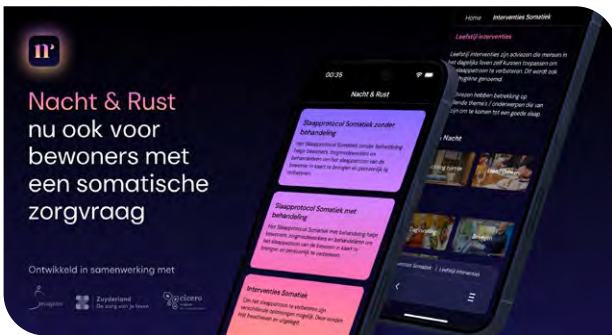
n'

Nacht & Rust nu ook voor bewoners met een somatische zorgvraag

Ontwikkeld in samenwerking met

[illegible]

Zuyderland

cicero

00:35

Nacht & Rust

Slaapprotocol Somatiek zonder behandeling

Het Slaapprotocol Somatiek zonder behandeling helpt bewoners, zorgmedewerkers en behandelaren om het slaapproces van de bewoner in kaart te brengen en persoonlijk te verbeteren.

Slaapprotocol Somatiek met behandeling

Het Slaapprotocol Somatiek met behandeling helpt bewoners, zorgmedewerkers en behandelaren om het slaapproces van de bewoner in kaart te brengen en persoonlijk te verbeteren.

Interventies Somatiek

Om het slaapproces te verbeteren zijn verschillende oplossingen mogelijk. Deze worden hier beschreven en uitgelegd.

Home Interventies Somatiek

Leefstijl interventies

Leefstijl interventies zijn adviezen die mensen in het dagelijks leven zelf kunnen toepassen om het slaapproces te verbeteren. Dit wordt ook slaaphygiëne genoemd.

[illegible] hebben betrekking op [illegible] thema's / onderwerpen die van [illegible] zijn om te komen tot een goede slaap.

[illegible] Nacht

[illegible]

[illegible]

Dagritme

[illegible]

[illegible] Somatiek | Leefstijl interventies